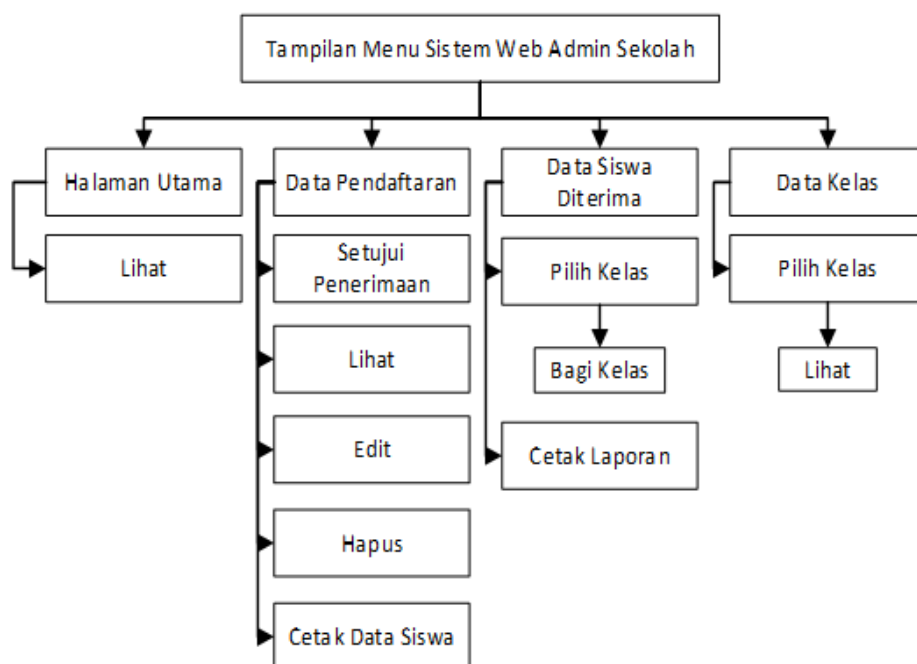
Tampilan Menu Sistem Web Admin Sekolah

Halaman Utama

Lihat

Data Pendaftaran

Setujui Penerimaan

Lihat

Edit

Hapus

Cetak Data Siswa

Data Siswa Diterima

Pilih Kelas

Bagi Kelas

Cetak Laporan

Data Kelas

Pilih Kelas

Lihat